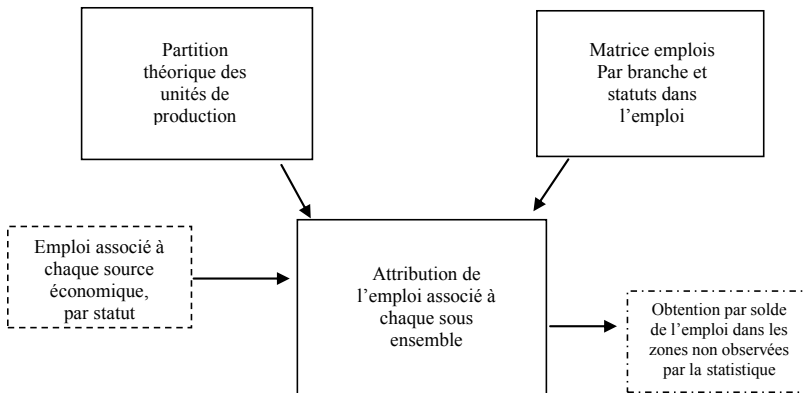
Partition théorique des unités de production

Matrice emplois Par branche et statuts dans l'emploi

Emploi associé à chaque source économique, par statut

Attribution de l'emploi associé à chaque sous ensemble

Obtention par solde de l'emploi dans les zones non observées par la statistique